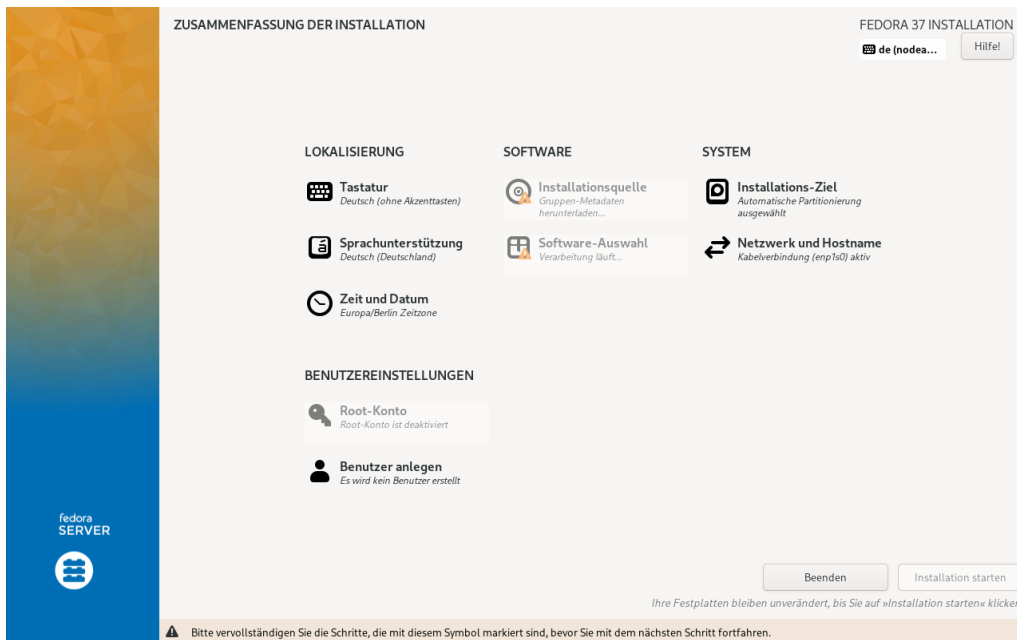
ZUSAMMENFASSUNG DER INSTALLATION

FEDORA 37 INSTALLATION

de (nodea...

Hilfe!

LOKALISIERUNG

Tastatur
Deutsch (ohne Akzenttasten)

Sprachunterstützung
Deutsch (Deutschland)

Zeit und Datum
Europa/Berlin Zeitzone

SOFTWARE

Installationsquelle
Gruppen-Metadaten herunterladen...

Software-Auswahl
Verarbeitung läuft...

SYSTEM

Installations-Ziel
Automatische Partitionierung ausgewählt

Netzwerk und Hostname
Kabelverbindung (enp1s0) aktiv

BENUTZEREINSTELLUNGEN

Root-Konto
Root-Konto ist deaktiviert

Benutzer anlegen
Es wird kein Benutzer erstellt

fedora
SERVER

Beenden

Installation starten

Ihre Festplatten bleiben unverändert, bis Sie auf »Installation starten« klicken

Bitte vervollständigen Sie die Schritte, die mit diesem Symbol markiert sind, bevor Sie mit dem nächsten Schritt fortfahren.